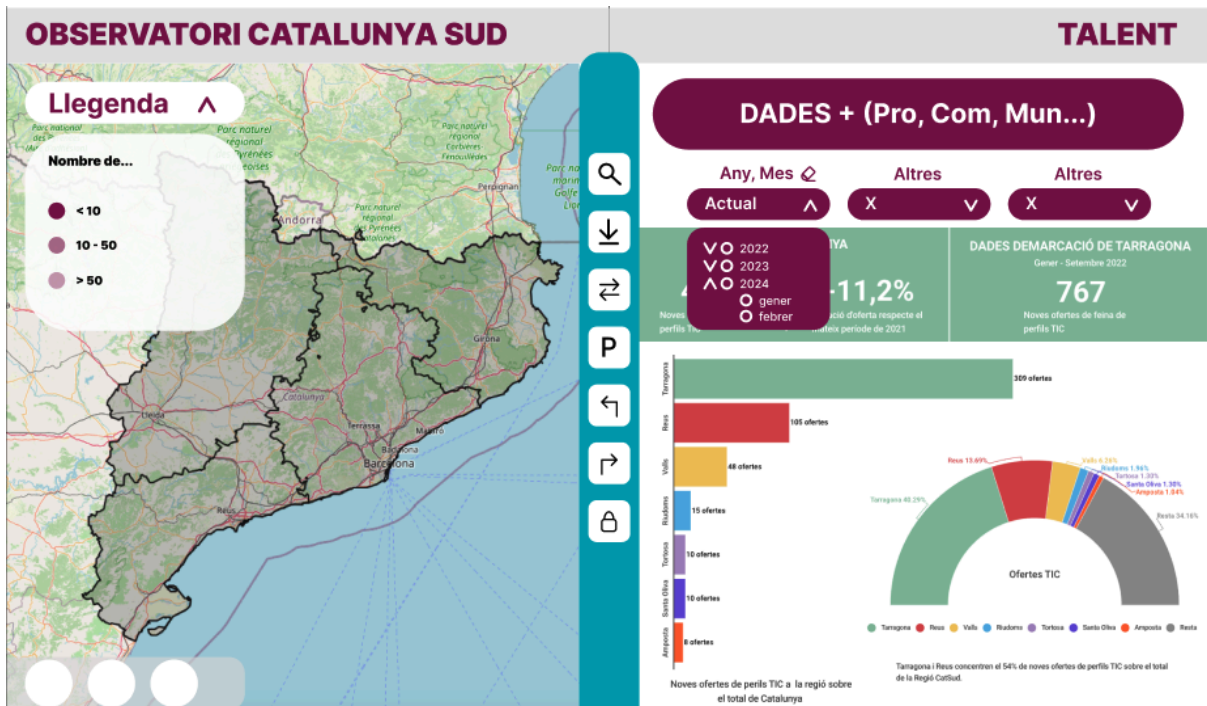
OBSERVATORI CATALUNYA SUD

TALENT

Llegenda

Nombre de...

< 10

10 - 50

> 50

Parc natural

Parc naturel régional des Pyrénées

Parc naturel régional Corbières Fenouillèdes

Andorra

Perpignan

Parc naturel régional des Pyrénées catalanes

Lleida

Catalunya

Girona

Terrassa

Mataró

Barcelona

Reus

P

DADES + (Pro, Com, Mun...)

Any, Mes

Actual

Altres

X

Altres

X

2022

2023

2024

gener

febrer

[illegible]NYA

4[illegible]

Noves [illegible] perfils TIC

-11,2%

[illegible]ció d'oferta respecte el mateix període de 2021

DADES DEMARCACIÓ DE TARRAGONA

Gener - Setembre 2022

767

Noves ofertes de feina de perfils TIC

Tarragona

309 ofertes

Reus

105 ofertes

Valls

48 ofertes

Riudoms

15 ofertes

Tortosa

10 ofertes

Santa Oliva

10 ofertes

Amposta

8 ofertes

Noves ofertes de perils TIC a la regió sobre el total de Catalunya

Reus 13.69%

Valls 6.26%

Riudoms 1.96%

Tortosa 1.30%

Santa Oliva 1.30%

Amposta 1.04%

Tarragona 40.29%

Resta 34.16%

Ofertes TIC

Tarragona

Reus

Valls

Riudoms

Tortosa

Santa Oliva

Amposta

Resta

Tarragona i Reus concentren el 54% de noves ofertes de perfils TIC sobre el total de la Regió CatSud.